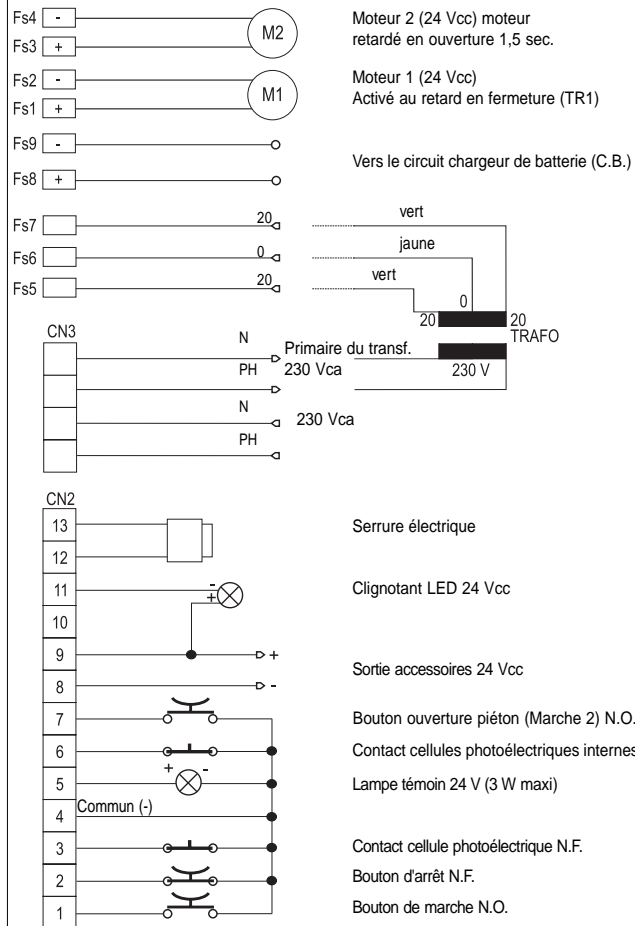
Fs4 -
Fs3 +
M2
Moteur 2 (24 Vcc) moteur retardé en ouverture 1,5 sec.

Fs2 -
Fs1 +
M1
Moteur 1 (24 Vcc) Activé au retard en fermeture (TR1)

Fs9 -
Fs8 +
Vers le circuit chargeur de batterie (C.B.)

Fs7
Fs6
Fs5
20
0
20
vert
jaune
vert
0
20
20
TRAFO

CN3
N
PH
Primaire du transf.
230 Vca
230 V
N
PH
230 Vca

CN2
13
12
Serrure électrique
11
-
+
Clignotant LED 24 Vcc
10
9
+
8
-
Sortie accessoires 24 Vcc
7
Bouton ouverture piéton (Marche 2) N.O.
6
Contact cellules photoélectriques internes
5
+
-
Lampe témoin 24 V (3 W maxi)
4
Commun (-)
3
Contact cellule photoélectrique N.F.
2
Bouton d'arrêt N.F.
1
Bouton de marche N.O.